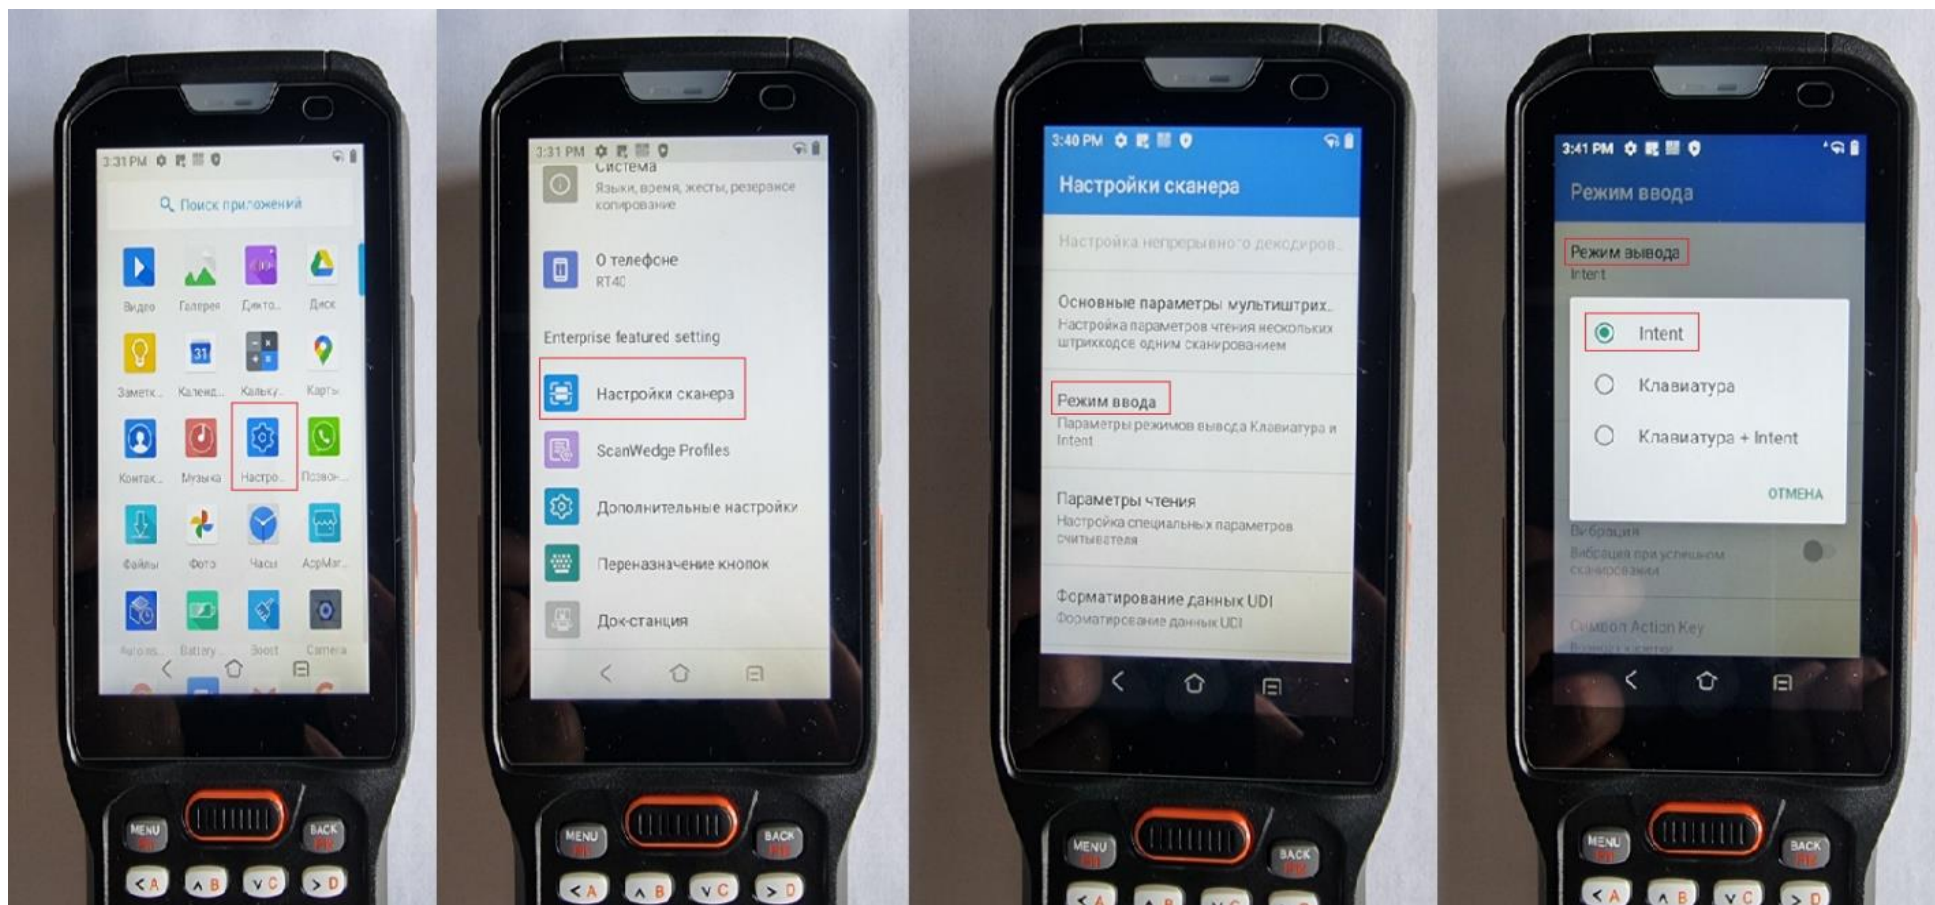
3:31 PM

Поиск приложений

Видео
Галерея
Дикто...
Диск
Заметк...
Календ...
Кальку...
Карты
Контак...
Музыка
Настро...
Позвон...
Файлы
Фото
Часы
AppMar...
Autoass...
Battery
Boost
Camera

MENU
BACK
A
B
C
D

3:31 PM

Система
Языки, время, жесты, резервное копирование

О телефоне
RT40

Enterprise featured setting

Настройки сканера

ScanWedge Profiles

Дополнительные настройки

Переназначение кнопок

Док-станция

MENU
BACK
A
B
C
D

3:40 PM

Настройки сканера

Настройка непрерывного декодиров...

Основные параметры мультиштрих...
Настройка параметров чтения нескольких штрихкодов одним сканированием

Режим ввода
Параметры режимов вывода Клавиатура и Intent

Параметры чтения
Настройка специальных параметров считывателя

Форматирование данных UDI
Форматирование данных UDI

MENU
BACK
A
B
C
D

3:41 PM

Режим ввода

Режим вывода
Intent

Intent

Клавиатура

Клавиатура + Intent

ОТМЕНА

Вибрация
Вибрация при успешном сканировании

Символ Action Key

MENU
BACK
A
B
C
D